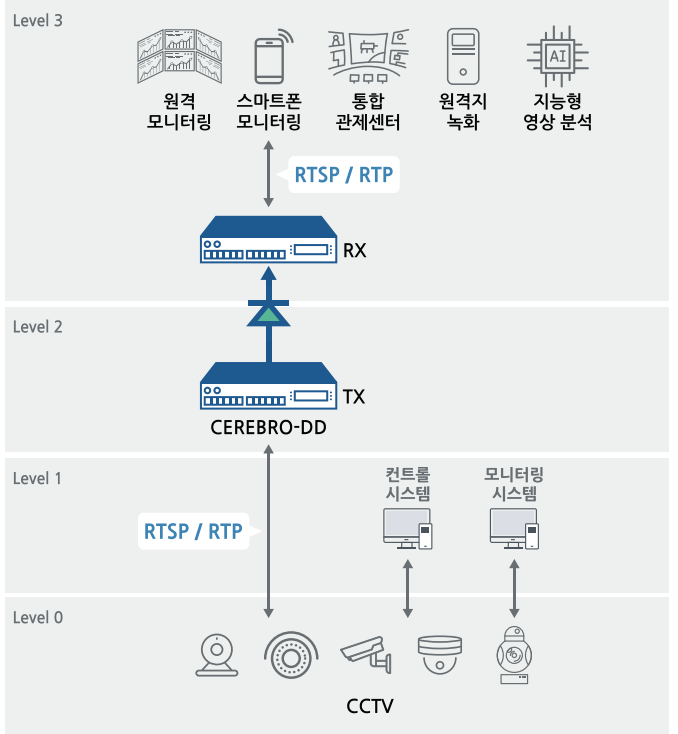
Level 3

원격 모니터링

스마트폰 모니터링

통합 관제센터

원격지 녹화

지능형 영상 분석

AI

RTSP / RTP

RX

Level 2

TX

CEREBRO-DD

Level 1

컨트롤 시스템

모니터링 시스템

RTSP / RTP

Level 0

CCTV